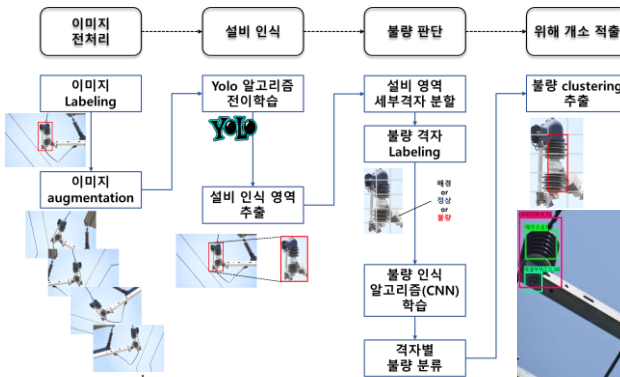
이미지 전처리

설비 인식

불량 판단

위해 개소 적출

이미지 Labeling

이미지 augmentation

Yolo 알고리즘 전이학습

YOLO

설비 인식 영역 추출

설비 영역 세부격자 분할

불량 격자 Labeling

배경
or
정상
or
불량

불량 인식 알고리즘(CNN) 학습

격자별 불량 분류

불량 clustering 추출